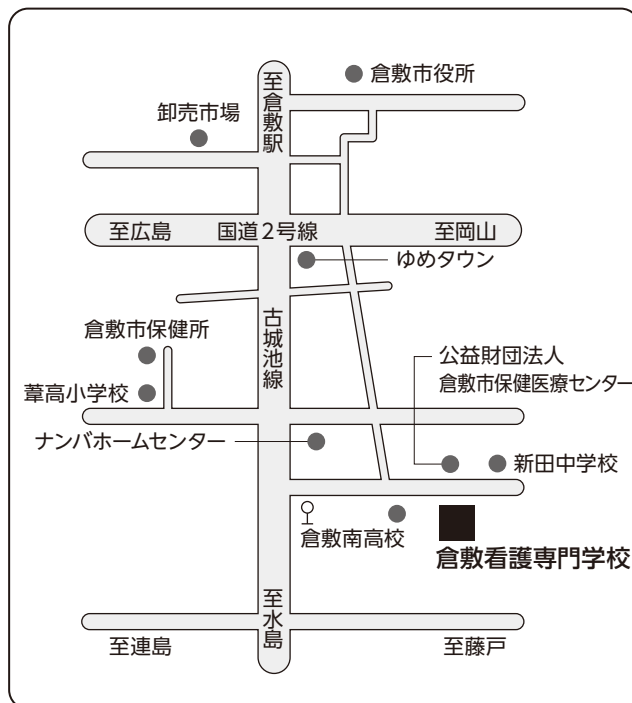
至倉敷駅

倉敷市役所

卸売市場

至広島

国道2号線

至岡山

ゆめタウン

古城池線

倉敷市保健所

公益財団法人
倉敷市保健医療センター

葦高小学校

ナンバホームセンター

新田中学校

倉敷南高校

倉敷看護専門学校

至水島

至連島

至藤戸